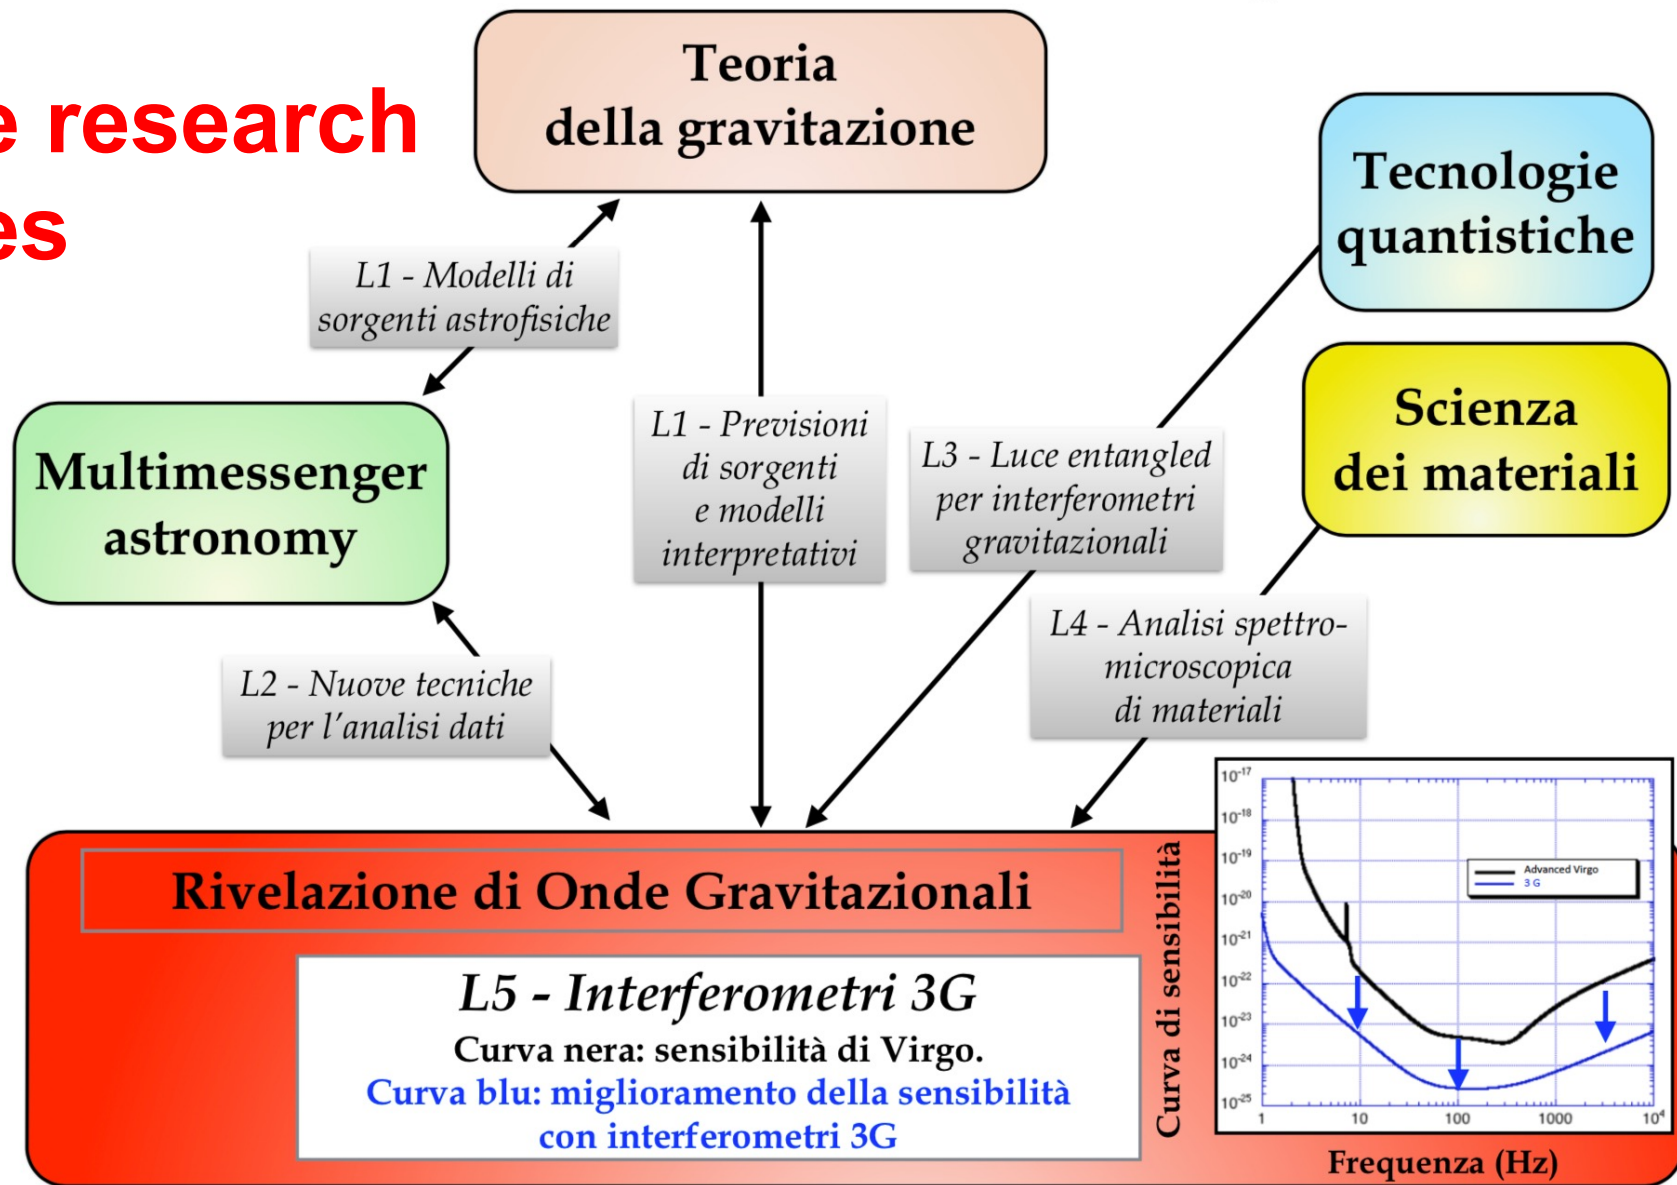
e research
es

Teoria della gravitazione

Tecnologie quantistiche

Scienza dei materiali

L1 - Modelli di sorgenti astrofisiche

Multimessenger astronomy

L1 - Previsioni di sorgenti e modelli interpretativi

L3 - Luce entangled per interferometri gravitazionali

L4 - Analisi spettro-microscopica di materiali

L2 - Nuove tecniche per l'analisi dati

Rivelazione di Onde Gravitazionali

L5 - Interferometri 3G
Curva nera: sensibilità di Virgo.
Curva blu: miglioramento della sensibilità con interferometri 3G

Curva di sensibilità

$10^{-17}$
$10^{-18}$
$10^{-19}$
$10^{-20}$
$10^{-21}$
$10^{-22}$
$10^{-23}$
$10^{-24}$
$10^{-25}$

Advanced Virgo
3 G

1
10
100
1000
$10^4$

Frequenza (Hz)